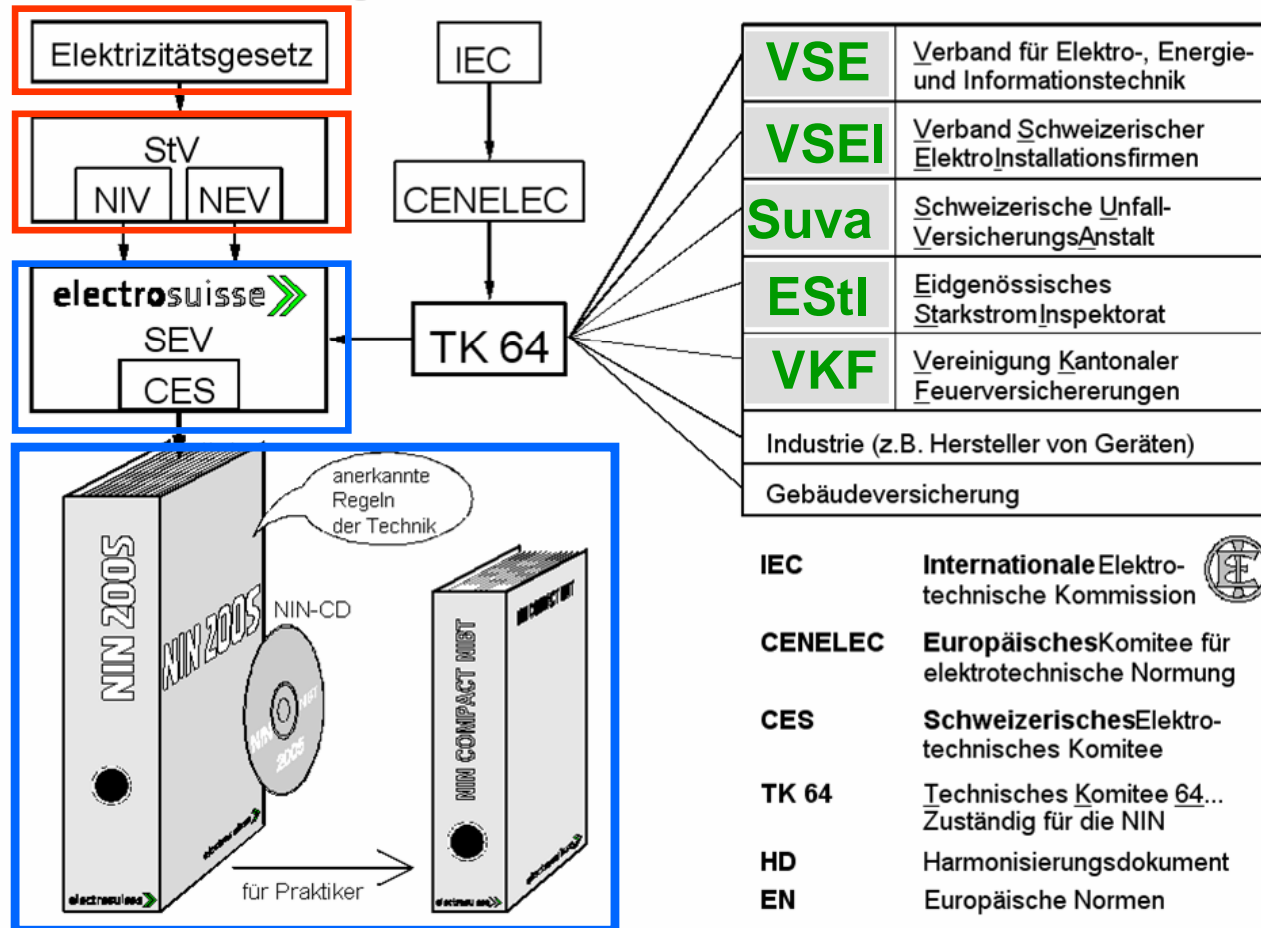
Elektrizitätsgesetz

StV

NIV

NEV

electrosuisse

SEV

CES

IEC

CENELEC

TK 64

| VSE | Verband für Elektro-, Energie- und Informationstechnik |
|---|---|
| VSEI | Verband Schweizerischer ElektroInstallationsfirmen |
| Suva | Schweizerische Unfall-VersicherungsAnstalt |
| EStI | Eidgenössisches StarkstromInspektorat |
| VKF | Vereinigung Kantonaler Feuerversichererungen |
| Industrie (z.B. Hersteller von Geräten) | |
| Gebäudeversicherung | |

anerkannte Regeln der Technik

NIN 2005

NIN 2005

NIN-CD

NIN 2005

electrosuisse

electrosuisse

NIN COMPACT NIST

NIN COMPACT NIST

electrosuisse

für Praktiker

IEC Internationale Elektrotechnische Kommission

CENELEC Europäisches Komitee für elektrotechnische Normung

CES Schweizerisches Elektrotechnisches Komitee

TK 64 Technisches Komitee 64... Zuständig für die NIN

HD Harmonisierungsdokument

EN Europäische Normen